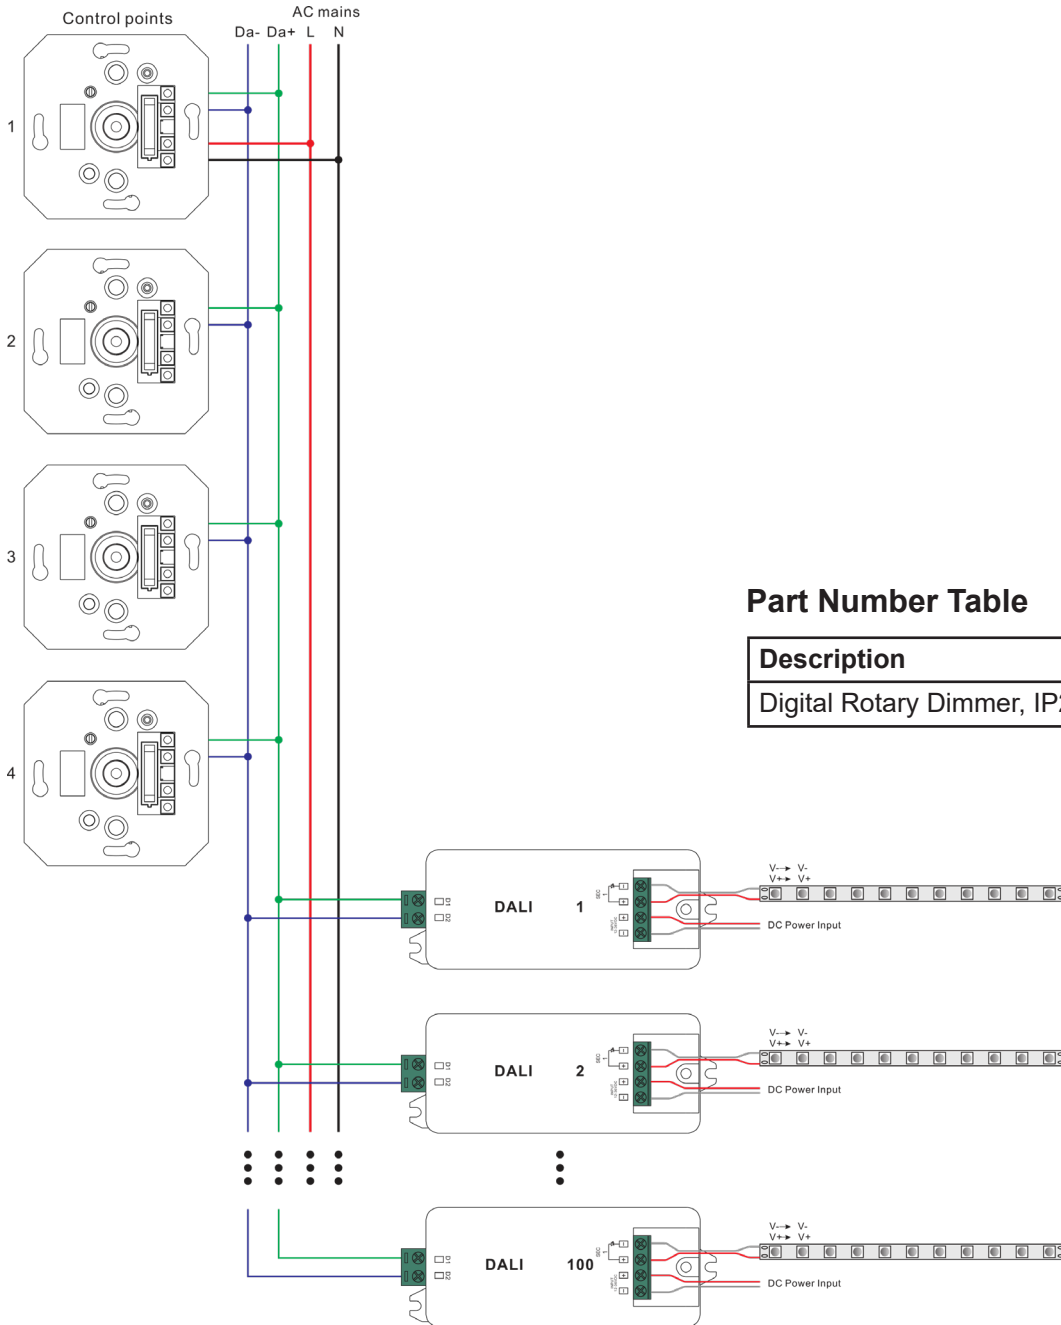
Control points

AC mains

Da- Da+ L N

1

2

3

4

DALI 1

V- V-
V+ V+

DC Power Input

DALI 2

V- V-
V+ V+

DC Power Input

DALI 100

V- V-
V+ V+

DC Power Input

Part Number Table

| Description |
|---|
| Digital Rotary Dimmer, IP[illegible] |